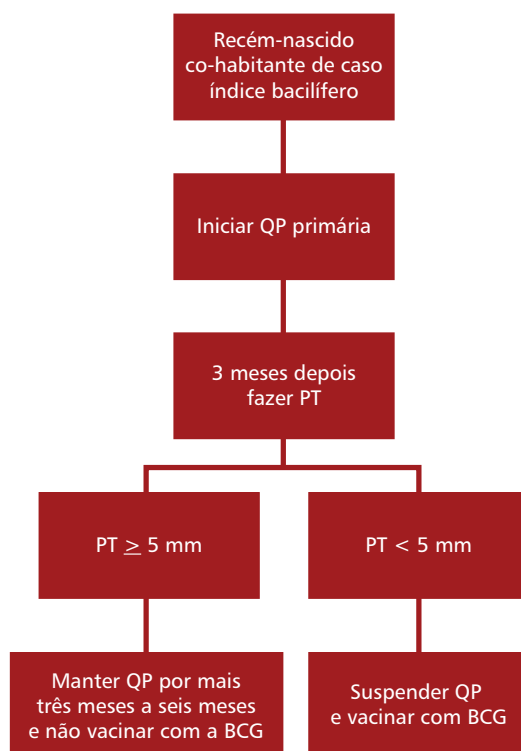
Recém-nascido co-habitante de caso índice bacilífero

Iniciar QP primária

3 meses depois fazer PT

PT $\geq$ 5 mm

PT < 5 mm

Manter QP por mais três meses a seis meses e não vacinar com a BCG

Suspender QP e vacinar com BCG